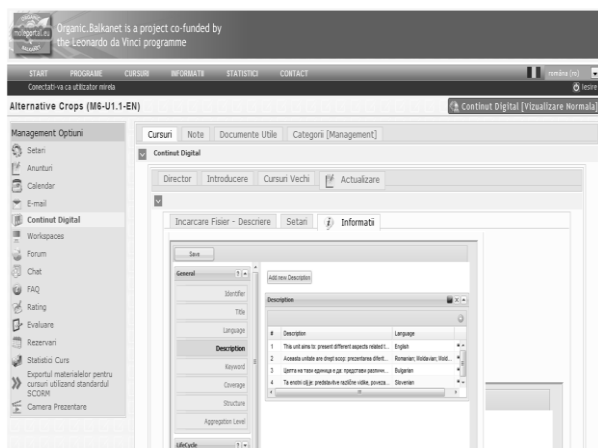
Organic.Balkanet is a project co-funded by the Leonardo da Vinci programme

START PROGRAME CURSURI INFORMATII STATISTICI CONTACT
Conectati-va ca utilizator mirela
romana (ro)
Iesire

Alternative Crops (M6-U1.1-EN)
Continut Digital [Vizualizare Normala]

Management Optiuni
Setari
Anunturi
Calendar
E-mail
Continut Digital
Workspaces
Forum
Chat
FAQ
Rating
Evaluare
Rezervari
Statistici Curs
Exportul materialelor pentru cursuri utilizand standardul SCORM
Camera Prezentare

Cursuri Note Documente Utile Categorii [Management]
Continut Digital
Director Introducere Cursuri Vechi Actualizare
Incarcare Fisier - Descriere Setari Informatii

Save
General
Identifier
Title
Language
Description
Keyword
Coverage
Structure
Aggregation Level
LifeCycle

Add new Description
Description

| # | Description | Language |
|---|---|---|
| 1 | This unit aims to: present different aspects related t... | English |
| 2 | Aceasta unitate are drept scop: prezentarea diferit... | Romanian; Moldavian; Mold... |
| 3 | Целта на тази единица е да: представи различни... | Bulgarian |
| 4 | Ta enota cilje: predstavitve različne vidike, poveza... | Slovenian |